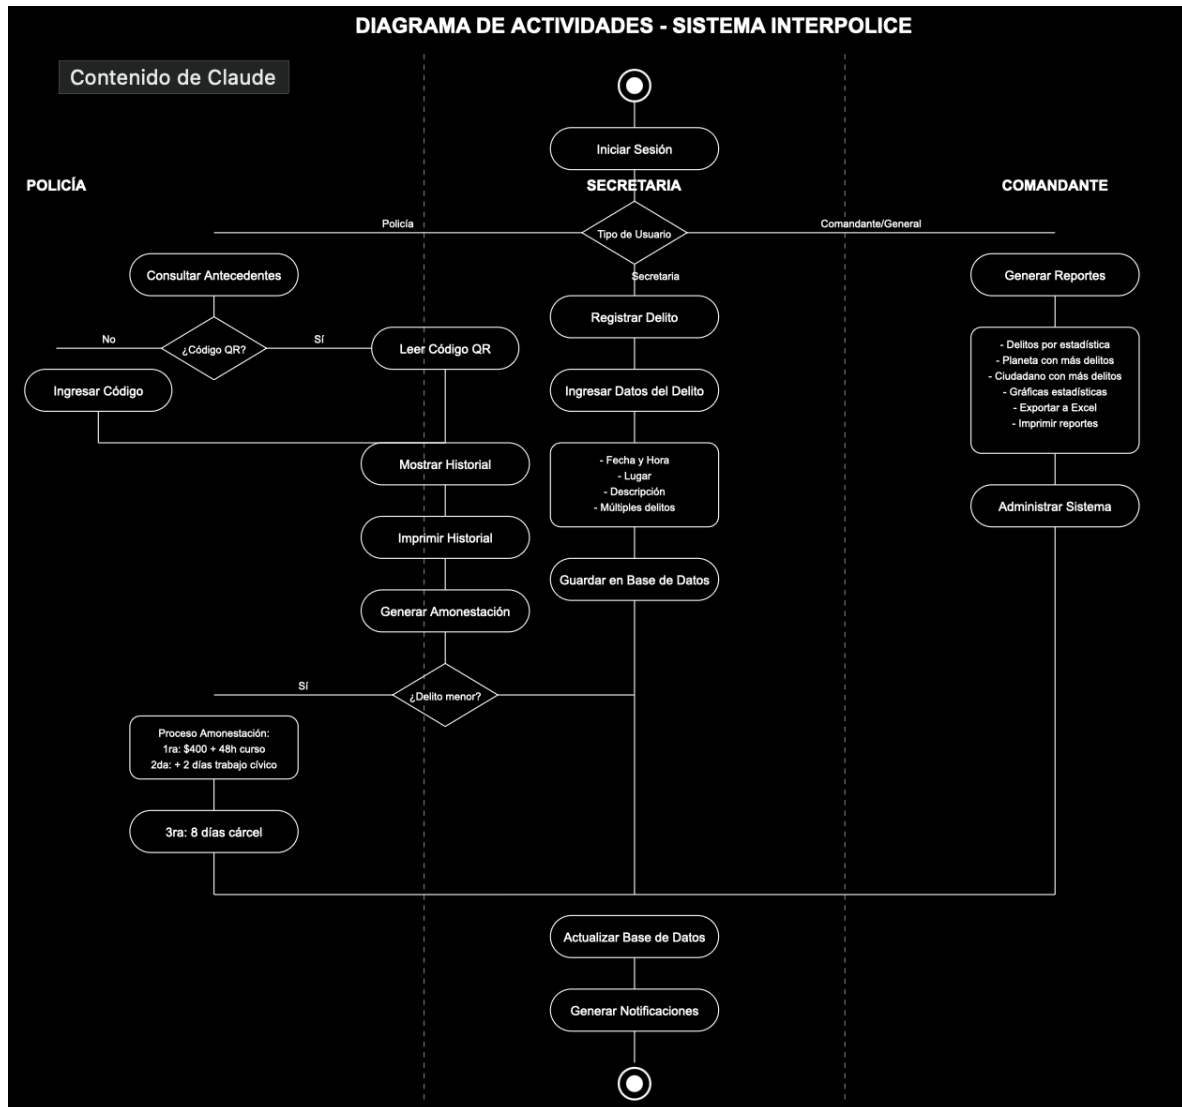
DIAGRAMA DE ACTIVIDADES - SISTEMA INTERPOLICE

Contenido de Claude

Iniciar Sesión

POLICÍA

SECRETARIA

COMANDANTE

Policía

Tipo de Usuario

Comandante/General

Secretaria

Consultar Antecedentes

Generar Reportes

Registrar Delito

No

¿Código QR?

Sí

Leer Código QR

Ingresar Código

Ingresar Datos del Delito

- Delitos por estadística
- Planeta con más delitos
- Ciudadano con más delitos
- Gráficas estadísticas
- Exportar a Excel
- Imprimir reportes

Mostrar Historial

- Fecha y Hora
- Lugar
- Descripción
- Múltiples delitos

Administrar Sistema

Imprimir Historial

Guardar en Base de Datos

Generar Amonestación

Sí

¿Delito menor?

Proceso Amonestación:
1ra: $400 + 48h curso
2da: + 2 días trabajo cívico

3ra: 8 días cárcel

Actualizar Base de Datos

Generar Notificaciones